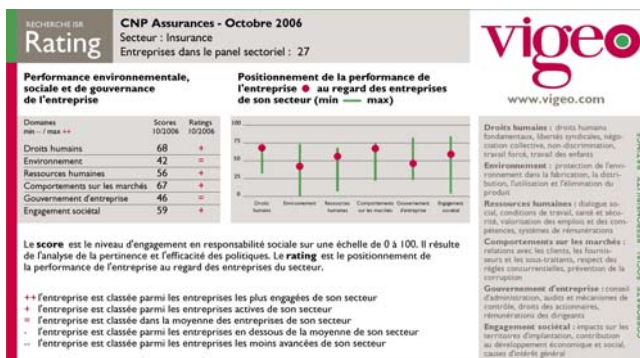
RECHERCHE ISR
Rating

CNP Assurances - Octobre 2006
Secteur : Insurance
Entreprises dans le panel sectoriel : 27

vigeo
www.vigeo.com

Performance environnementale, sociale et de gouvernance de l'entreprise

| Domaines min – / max ++ | Scores 10/2006 | Ratings 10/2006 |
|---|---|---|
| Droits humains | 68 | + |
| Environnement | 42 | = |
| Ressources humaines | 56 | + |
| Comportements sur les marchés | 67 | + |
| Gouvernement d'entreprise | 46 | = |
| Engagement sociétal | 59 | + |

Positionnement de la performance de l'entreprise ● au regard des entreprises de son secteur (min — max)

100
75
50
25
0

Droits humains
Environnement
Ressources humaines
Comportements sur les marchés
Gouvernement d'entreprise
Engagement sociétal

Le score est le niveau d'engagement en responsabilité sociale sur une échelle de 0 à 100. Il résulte de l'analyse de la pertinence et l'efficacité des politiques. Le rating est le positionnement de la performance de l'entreprise au regard des entreprises du secteur.

++ l'entreprise est classée parmi les entreprises les plus engagées de son secteur
+ l'entreprise est classée parmi les entreprises actives de son secteur
= l'entreprise est classée dans la moyenne des entreprises de son secteur
- l'entreprise est classée parmi les entreprises en dessous de la moyenne de son secteur
-- l'entreprise est classée parmi les entreprises les moins avancées de son secteur

Droits humains : droits humains fondamentaux, libertés syndicales, négociation collective, non-discrimination, travail forcé, travail des enfants
Environnement : protection de l'environnement dans la fabrication, la distribution, l'utilisation et l'élimination du produit
Ressources humaines : dialogue social, conditions de travail, santé et sécurité, valorisation des emplois et des compétences, systèmes de rémunérations
Comportements sur les marchés : relations avec les clients, les fournisseurs et les sous-traitants, respect des règles concurrentielles, prévention de la corruption
Gouvernement d'entreprise : conseil d'administration, audits et mécanismes de contrôle, droits des actionnaires, rémunérations des dirigeants
Engagement sociétal : impacts sur les territoires d'implantation, contribution au développement économique et social, causes d'intérêt général